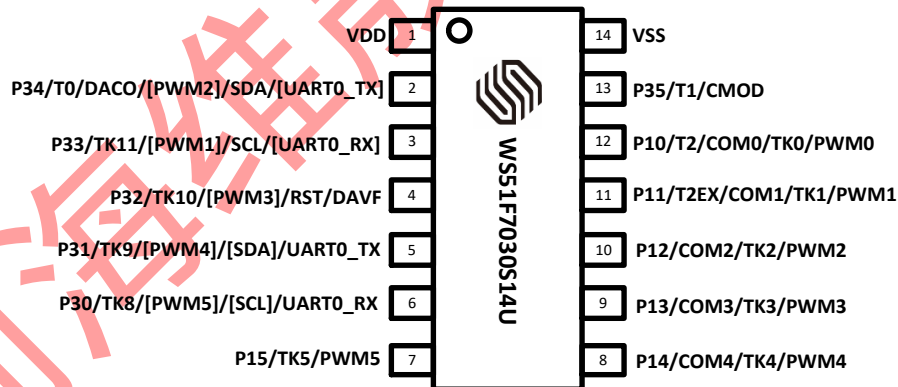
VDD 1
P34/T0/DACO/[PWM2]/SDA/[UART0_TX] 2
P33/TK11/[PWM1]/SCL/[UART0_RX] 3
P32/TK10/[PWM3]/RST/DAVF 4
P31/TK9/[PWM4]/[SDA]/UART0_TX 5
P30/TK8/[PWM5]/[SCL]/UART0_RX 6
P15/TK5/PWM5 7

WS51F7030S14U

14 VSS
13 P35/T1/CMOD
12 P10/T2/COM0/TK0/PWM0
11 P11/T2EX/COM1/TK1/PWM1
10 P12/COM2/TK2/PWM2
9 P13/COM3/TK3/PWM3
8 P14/COM4/TK4/PWM4